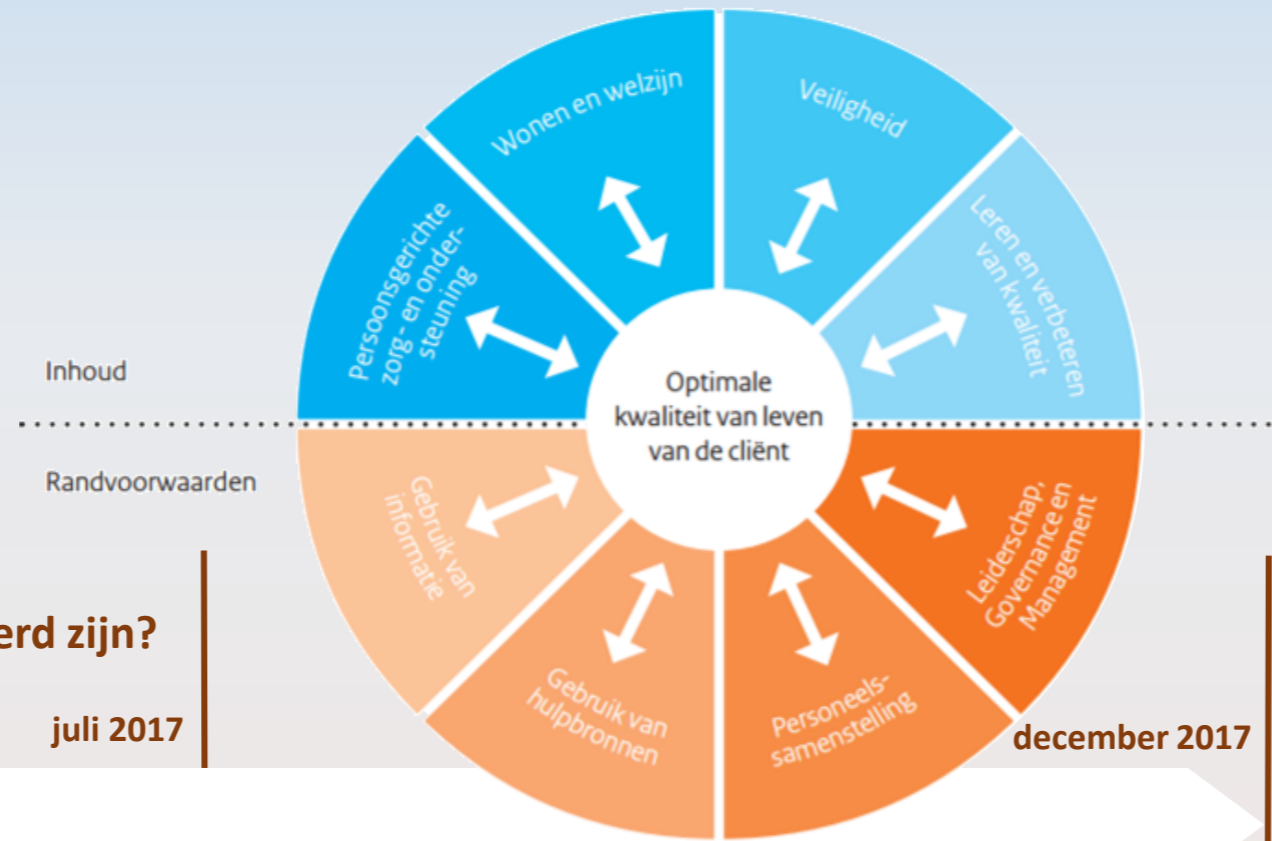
Wonen en welzijn

Veiligheid

Persoonsgerichte zorg- en ondersteuning

Leren en verbeteren van kwaliteit

Inhoud

Optimale kwaliteit van leven van de cliënt

Randvoorwaarden

Gebruik van informatie

Leiderschap, Governance en Management

erd zijn?

Gebruik van hulpbronnen

Personeelssamenstelling

juli 2017

december 2017